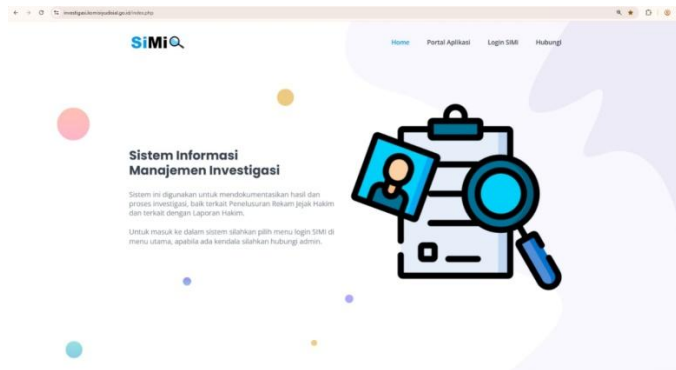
investigasi.komisiyudisial.go.id/index.php

SiMi

Home Portal Aplikasi Login SIMI Hubungi

Sistem Informasi Manajemen Investigasi

Sistem ini digunakan untuk mendokumentasikan hasil dan proses investigasi, baik terkait Penelusuran Rekam Jejak Hakim dan terkait dengan Laporan Hakim.

Untuk masuk ke dalam sistem silahkan pilih menu login SIMI di menu utama, apabila ada kendala silahkan hubungi admin.